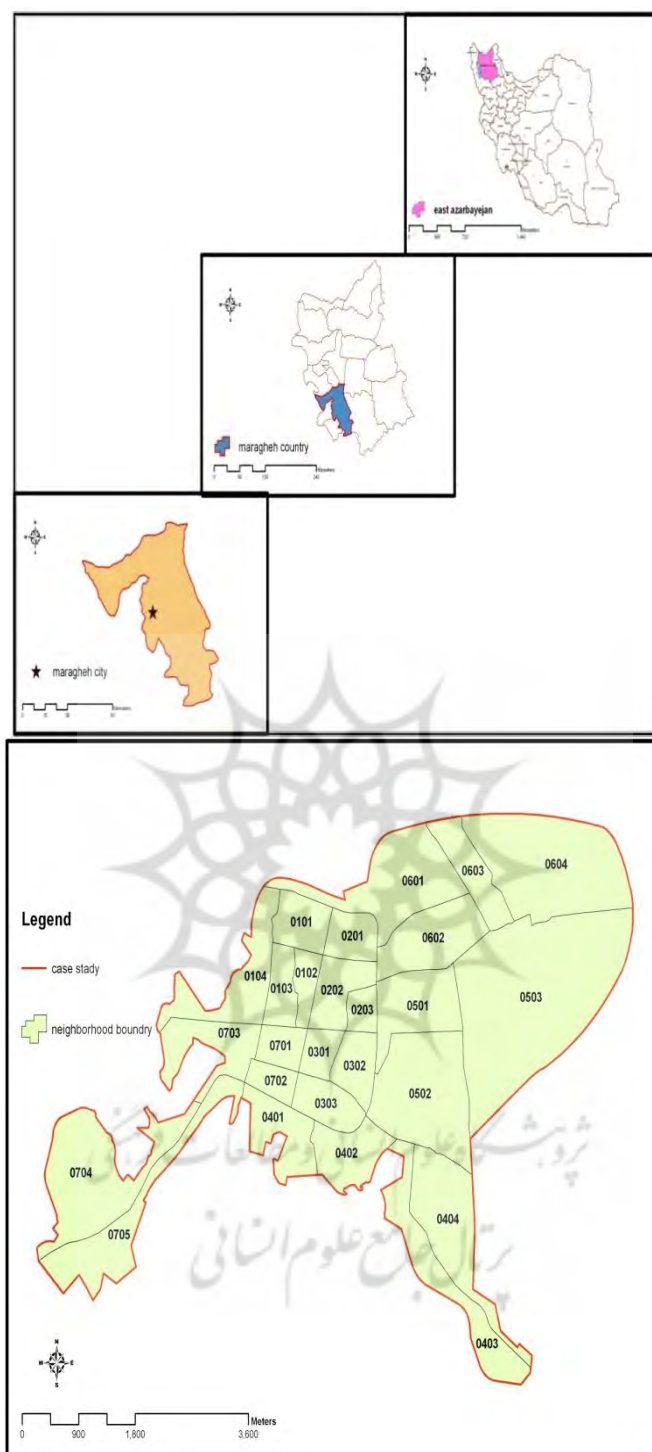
east azarbayejan

0 360 720 1,440
Kilometers

maragheh country

0 60 120 240
Kilometers

maragheh city

0 15 30 60
Kilometers

Legend

case stady

neighborhood boundry

0601
0603
0604
0101
0201
0602
0104
0102
0103
0202
0203
0501
0503
0703
0701
0301
0302
0702
0303
0502
0401
0402
0704
0404
0705
0403

N
W E
S

0 900 1,800 3,600
Meters

پژوهشگاه علوم انسانی و مطالعات فرهنگی
پرتال جامع علوم انسانی